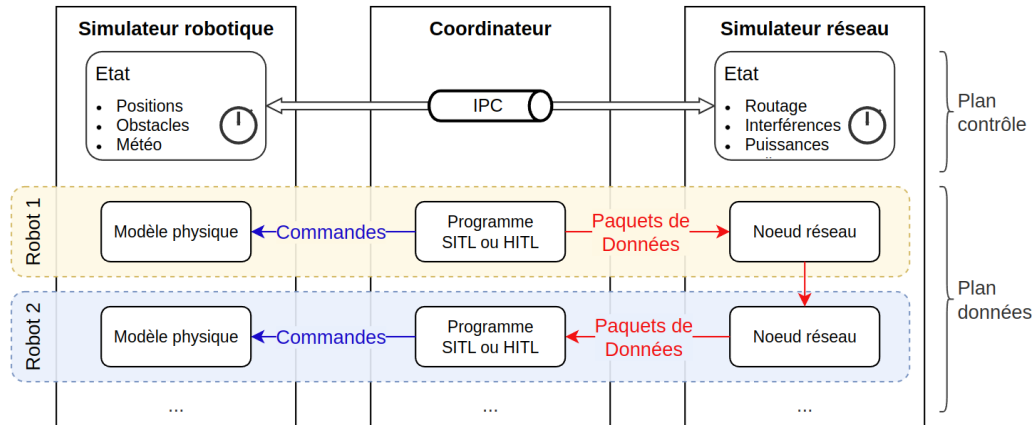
Simulateur robotique

Coordinateur

Simulateur réseau

Etat
- Positions
- Obstacles
- Météo

IPC

Etat
- Routage
- Interférences
- Puissances

Plan contrôle

Robot 1

Modèle physique

Commandes

Programme SITL ou HITL

Paquets de Données

Noeud réseau

Robot 2

Modèle physique

Commandes

Programme SITL ou HITL

Paquets de Données

Noeud réseau

Plan données

...

...

...